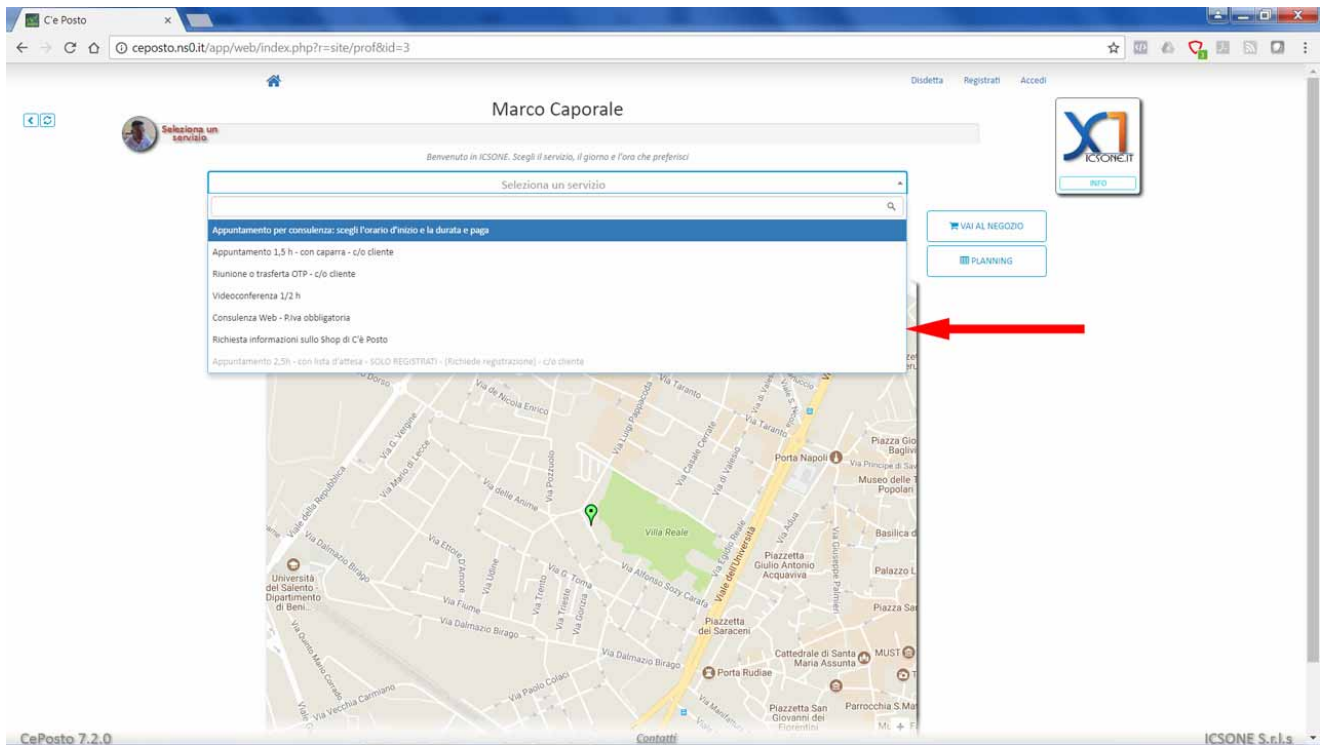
C'e Posto

ceposto.ns0.it/app/web/index.php?r=site/prof&id=3

Disdetta Registrati Accedi

Marco Caporale

Seleziona un servizio

Benvenuto in ICSONE. Scegli il servizio, il giorno e l'ora che preferisci

ICSONE.IT

INFO

Seleziona un servizio

Appuntamento per consulenza: scegli l'orario d'inizio e la durata e paga

Appuntamento 1,5 h - con caparra - c/o cliente

Riunione o trasferta OTP - c/o cliente

Videoconferenza 1/2 h

Consulenza Web - P.iva obbligatoria

Richiesta informazioni sullo Shop di C'è Posto

Appuntamento 2,5h - con lista d'attesa - SOLO REGISTRATI - (Richiede registrazione) - c/o cliente

VAI AL NEGOZIO

PLANNING

Via de Nicola Enrico

Via Taranto

Via Luigi Pappacoda

Via G. Vergine

Via Mario di Lecce

Viale della Repubblica

Via delle Anime

Via Pozzuolo

Via Casale Cerate

Via di Valesio

Porta Napoli

Piazza Gio Baglivi

Via Principe di Sa

Museo delle T Popolari

Villa Reale

Via Egidio Reale

Viale dell'Università

Via Adua

Basilica d

Via Dalmazio Birago

Via Ettore D'Amore

Via Udine

Via Trento

Via G. Toma

Via Alfonso Sozy Carafa

Piazzetta Giulio Antonio Acquaviva

Via Giuseppe Palmieri

Palazzo L

Università del Salento - Dipartimento di Beni...

Via Fiume

Via Trieste

Via Gorizia

Piazza Sa

Piazzetta dei Saraceni

Via Quinto Mario Corrado

Cattedrale di Santa Maria Assunta

MUST

Porta Rudiae

Via Paolo Colaci

Via Vecchia Carmiano

Piazzetta San Giovanni dei Fiorentini

Parrocchia S.Ma

CePosto 7.2.0

Contatti

ICSONE S.r.l.s